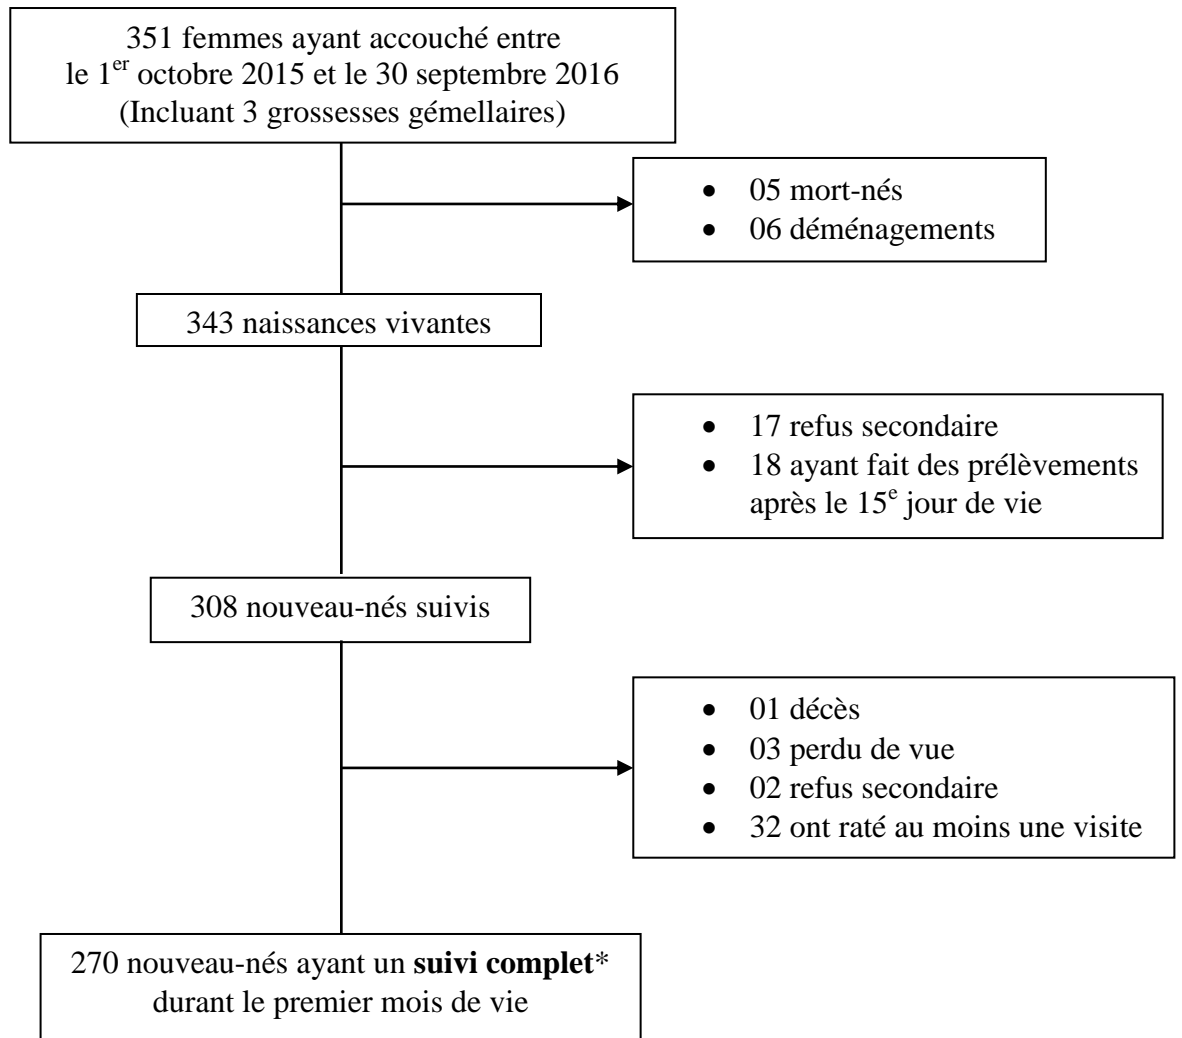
351 femmes ayant accouché entre le 1$^{er}$ octobre 2015 et le 30 septembre 2016 (Incluant 3 grossesses gémellaires)

- 05 mort-nés
- 06 déménagements

343 naissances vivantes

- 17 refus secondaire
- 18 ayant fait des prélèvements après le 15$^{e}$ jour de vie

308 nouveau-nés suivis

- 01 décès
- 03 perdu de vue
- 02 refus secondaire
- 32 ont raté au moins une visite

270 nouveau-nés ayant un **suivi complet*** durant le premier mois de vie